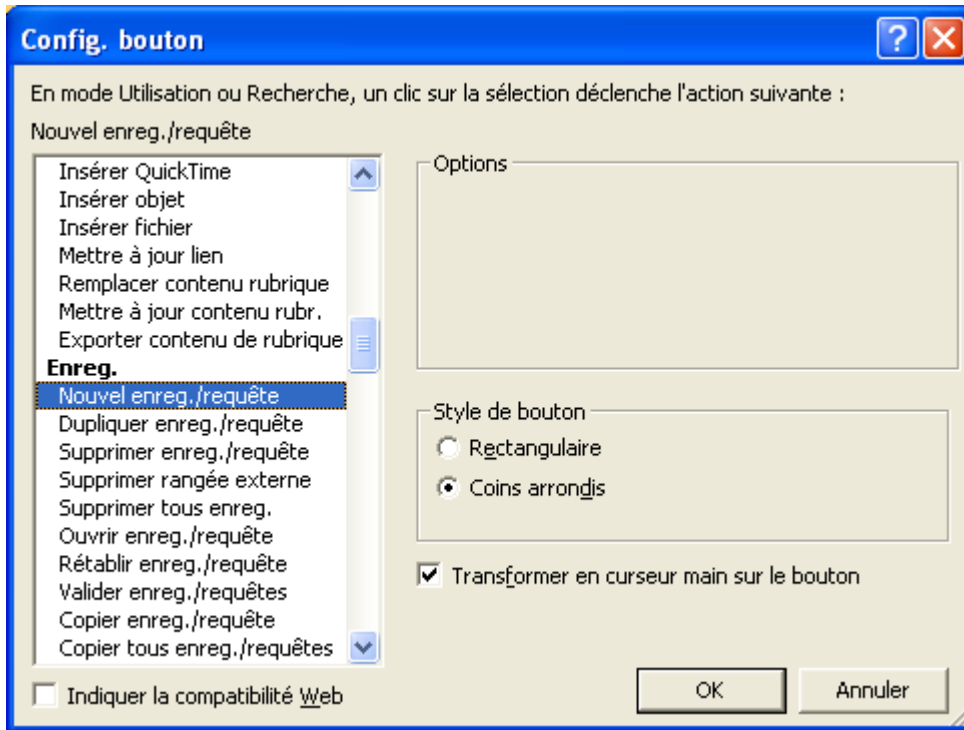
Config. bouton

En mode Utilisation ou Recherche, un clic sur la sélection déclenche l'action suivante :

Nouvel enreg./requête

Insérer QuickTime
Insérer objet
Insérer fichier
Mettre à jour lien
Remplacer contenu rubrique
Mettre à jour contenu rubr.
Exporter contenu de rubrique
Enreg.
Nouvel enreg./requête
Dupliquer enreg./requête
Supprimer enreg./requête
Supprimer rangée externe
Supprimer tous enreg.
Ouvrir enreg./requête
Rétablir enreg./requête
Valider enreg./requêtes
Copier enreg./requête
Copier tous enreg./requêtes

Options

Style de bouton
Rectangulaire
Coins arrondis

Transformer en curseur main sur le bouton

Indiquer la compatibilité Web

OK
Annuler